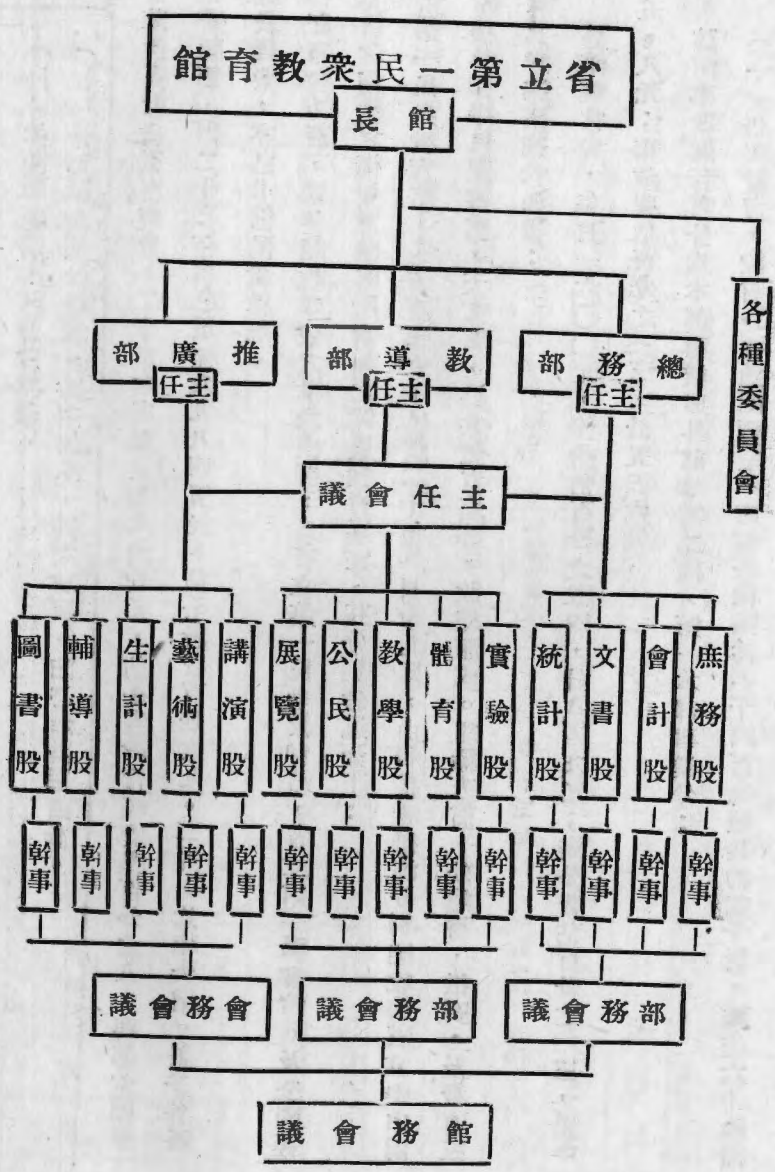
館育教衆民一第立省

長館

部廣推
任主

部導教
任主

部務總
任主

各種委員會

議會任主

圖書股
輔導股
生計股
藝術股
講演股
展覽股
公民股
教學股
體育股
實驗股
統計股
文書股
會計股
庶務股

幹事
幹事
幹事
幹事
幹事
幹事
幹事
幹事
幹事
幹事
幹事
幹事
幹事
幹事

議會務會
議會務部
議會務部

議會務館